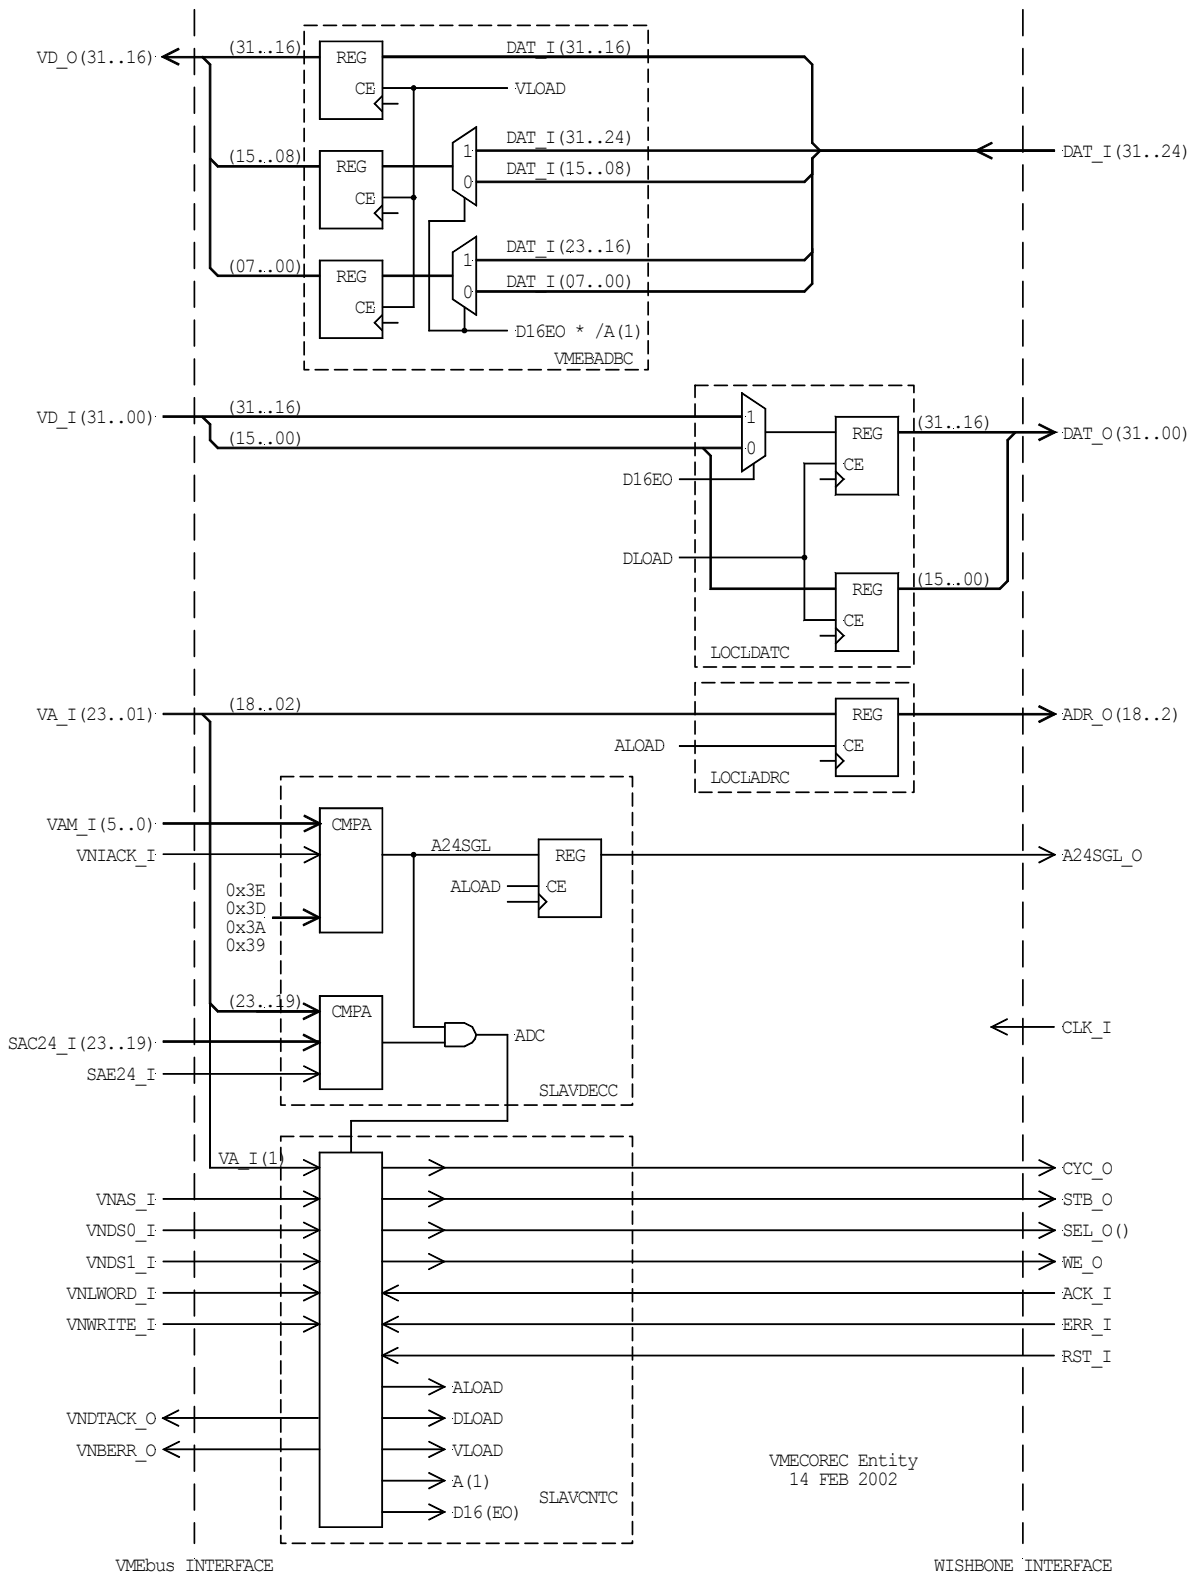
VD_O(31..16)
(31..16)
REG
CE
DAT_I(31..16)
VLOAD
(15..08)
REG
CE
1
0
DAT_I(31..24)
DAT_I(15..08)
DAT_I(31..24)
(07..00)
REG
CE
1
0
DAT_I(23..16)
DAT_I(07..00)
D16EO * /A(1)
VMEBADBC

VD_I(31..00)
(31..16)
(15..00)
1
0
REG
CE
(31..16)
DAT_O(31..00)
D16EO
DLOAD
REG
CE
(15..00)
LOCLDATC

VA_I(23..01)
(18..02)
REG
CE
ADR_O(18..2)
ALOAD
LOCLADRC

VAM_I(5..0)
CMPA
VNIACK_I
A24SGL
REG
ALOAD
CE
A24SGL_O
0x3E
0x3D
0x3A
0x39

(23..19)
CMPA
SAC24_I(23..19)
ADC
SAE24_I
SLAVDECC
CLK_I

VA_I(1)
CYC_O
VNAS_I
STB_O
VNDS0_I
SEL_O()
VNDS1_I
WE_O
VNLWORD_I
ACK_I
VNWRITE_I
ERR_I
RST_I
ALOAD
VNDTACK_O
DLOAD
VNBERR_O
VLOAD
A(1)
SLAVCNTC
D16(EO)

VMECOREC Entity
14 FEB 2002

VMEbus INTERFACE
WISHBONE INTERFACE